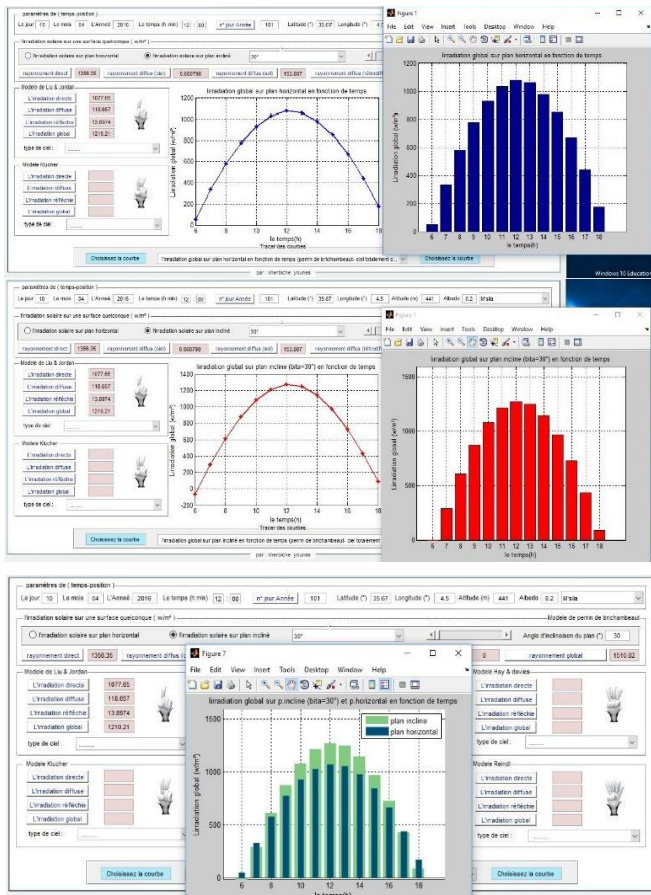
paramètres de ( temps-position )

Le jour 10 Le mois 04 L'Année 2016 Le temps (h:min) 12 : 00 n° jour Année Latitude (°) 35.67 Longitude (°)

Irradiation solaire sur une surface quelconque ( w/m² )

Irradiation solaire sur plan horizontal Irradiation solaire sur plan incliné 30°

rayonnement direct 1356.35 rayonnement diffus (ciel) 0.000796 rayonnement diffus (sol) 103.007 rayonnement diffus (rétrodiff

Modele de Liu & Jordan

L'Irradiation directe 1077.65
L'Irradiation diffuse 118.657
L'Irradiation réfléchie 13.8974
L'Irradiation global 1210.21

type de ciel :

Modele Klucher

L'Irradiation directe
L'Irradiation diffuse
L'Irradiation réfléchie
L'Irradiation global

type de ciel

Choisissez la courbe

Irradiation global sur plan horizontal en fonction de temps

L'irradiation global (w/m²)

le temps(h)

Tracer des courbes

l'irradiation global sur plan horizontal en fonction de temps (perrin de brichambeaut- ciel totalement d...

Choisissez la courbe

par : kherbiche younes

Figure 1

File Edit View Insert Tools Desktop Window Help

Irradiation global sur plan horizontal en fonction de temps

L'irradiation global (w/m²)

le temps(h)

Windows 10 Education

paramètres de ( temps-position )

Le jour 10 Le mois 04 L'Année 2016 Le temps (h:min) 12 : 00 n° jour Année 101 Latitude (°) 35.67 Longitude (°) 4.5 Altitude (m) 441 Albedo 0.2 M'sila

Irradiation solaire sur une surface quelconque ( w/m² )

Irradiation solaire sur plan horizontal Irradiation solaire sur plan incliné 30°

rayonnement direct 1356.35 rayonnement diffus (ciel) 0.000796 rayonnement diffus (sol) 103.007 rayonnement diffus (rétrodiff

Modele de Liu & Jordan

L'Irradiation directe 1077.65
L'Irradiation diffuse 118.657
L'Irradiation réfléchie 13.8974
L'Irradiation global 1210.21

type de ciel

Modele Klucher

L'Irradiation directe
L'Irradiation diffuse
L'Irradiation réfléchie
L'Irradiation global

type de ciel

Choisissez la courbe

Irradiation global sur plan incline (bita=30°) en fonction de temps

L'irradiation global (w/m²)

le temps(h)

Tracer des courbes

l'irradiation global sur plan incliné en fonction de temps (perrin de brichambeaut- ciel totalement

par : kherbiche younes

Figure 1

File Edit View Insert Tools Desktop Window Help

Irradiation global sur plan incline (bita=30°) en fonction de temps

L'irradiation global (w/m²)

le temps(h)

paramètres de ( temps-position )

Le jour 10 Le mois 04 L'Année 2016 Le temps (h:min) 12 : 00 n° jour Année 101 Latitude (°) 35.67 Longitude (°) 4.5 Altitude (m) 441 Albedo 0.2 M'sila

Irradiation solaire sur une surface quelconque ( w/m² )

Modele de perrin de brichambeaut

Irradiation solaire sur plan horizontal Irradiation solaire sur plan incliné 30°

Angle d'inclinaison du plan (°) 30

rayonnement direct 1356.35 rayonnement diffus (ciel) 0 rayonnement global 1510.82

Modele de Liu & Jordan

L'Irradiation directe 1077.65
L'Irradiation diffuse 118.657
L'Irradiation réfléchie 13.8974
L'Irradiation global 1210.21

type de ciel :

Modele Klucher

L'Irradiation directe
L'Irradiation diffuse
L'Irradiation réfléchie
L'Irradiation global

type de ciel :

Choisissez la courbe

Figure 7

File Edit View Insert Tools Desktop Window Help

Irradiation global sur p incline (bita=30°) et p horizontal en fonction de temps

plan incline
plan horizontal

L'irradiation global (w/m²)

le temps(h)

Modele Hay & davies

L'Irradiation directe
L'Irradiation diffuse
L'Irradiation réfléchie
L'Irradiation global

type de ciel :

Modele Reindl

L'Irradiation directe
L'Irradiation diffuse
L'Irradiation réfléchie
L'Irradiation global

type de ciel :

Choisissez la courbe